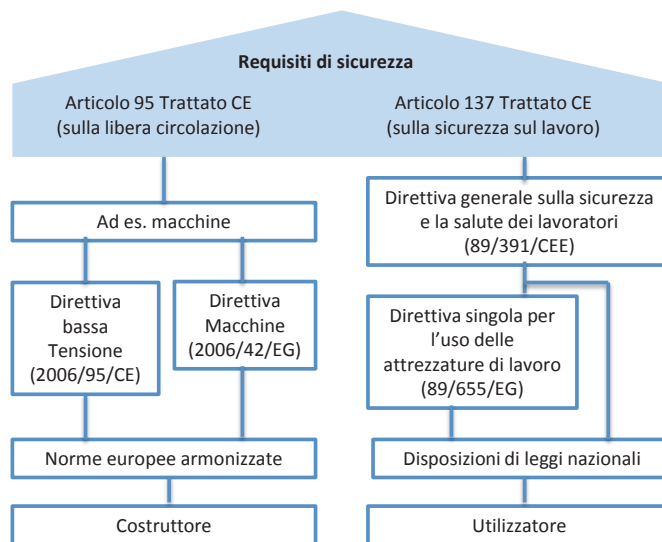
Requisiti di sicurezza

Articolo 95 Trattato CE
(sulla libera circolazione)

Articolo 137 Trattato CE
(sulla sicurezza sul lavoro)

Ad es. macchine

Direttiva bassa Tensione (2006/95/CE)

Direttiva Macchine (2006/42/EG)

Norme europee armonizzate

Costruttore

Direttiva generale sulla sicurezza e la salute dei lavoratori (89/391/CEE)

Direttiva singola per l'uso delle attrezzature di lavoro (89/655/EG)

Disposizioni di leggi nazionali

Utilizzatore